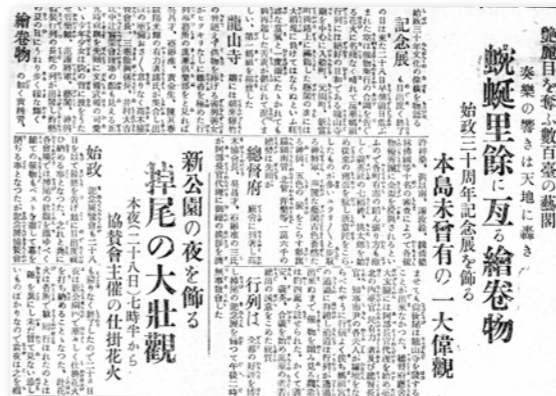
艷麗目を奪ふ數百臺の藝閣
奏樂の響きは天地に轟き
蜿蜒里餘に亙る繪卷物
始政三十周年記念展を飾る
本島未曾有の一大偉觀

記念展

龍山寺

總督府

行列は

繪卷物

新公園の夜を飾る
掉尾の大壯觀
本夜(二十八日)七時半から
協贊會主催の仕掛花火

始政

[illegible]